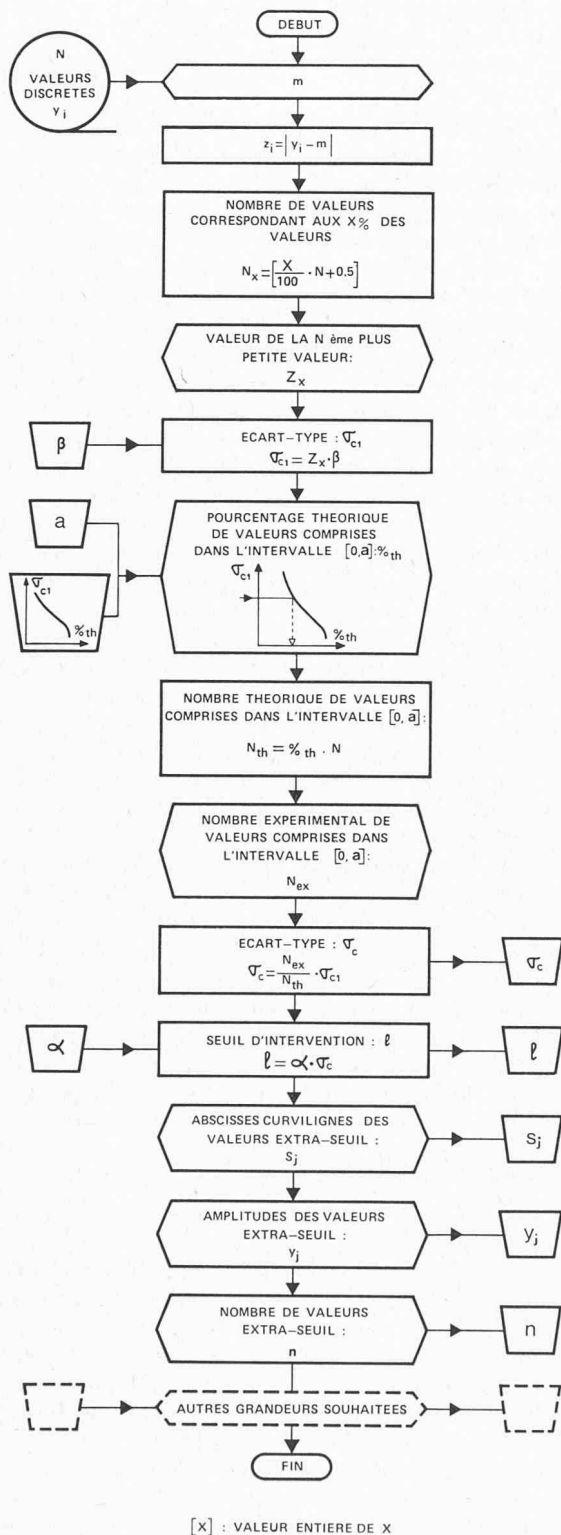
DEBUT

N
VALEURS
DISCRETES
$y_i$

m

$z_i = |y_i - m|$

NOMBRE DE VALEURS CORRESPONDANT AUX X% DES VALEURS

$N_x = \left[\frac{X}{100} \cdot N + 0.5\right]$

VALEUR DE LA N ème PLUS PETITE VALEUR:
$Z_x$

β

ECART–TYPE : $\sigma_{c1}$
$\sigma_{c1} = Z_x \cdot \beta$

a

$\sigma_{c1}$
$\%_{th}$

POURCENTAGE THEORIQUE DE VALEURS COMPRISES DANS L'INTERVALLE $[0,a]$: $\%_{th}$

$\sigma_{c1}$
$\%_{th}$

NOMBRE THEORIQUE DE VALEURS COMPRISES DANS L'INTERVALLE $[0, a]$:

$N_{th} = \%_{th} \cdot N$

NOMBRE EXPERIMENTAL DE VALEURS COMPRISES DANS L'INTERVALLE $[0, a]$:

$N_{ex}$

ECART–TYPE : $\sigma_c$
$\sigma_c = \frac{N_{ex}}{N_{th}} \cdot \sigma_{c1}$

$\sigma_c$

$\alpha$

SEUIL D'INTERVENTION : $\ell$
$\ell = \alpha \cdot \sigma_c$

$\ell$

ABSCISSES CURVILIGNES DES VALEURS EXTRA–SEUIL :
$s_j$

$s_j$

AMPLITUDES DES VALEURS EXTRA–SEUIL :
$y_j$

$y_j$

NOMBRE DE VALEURS EXTRA–SEUIL :
n

n

AUTRES GRANDEURS SOUHAITEES

FIN

$[x]$ : VALEUR ENTIERE DE X